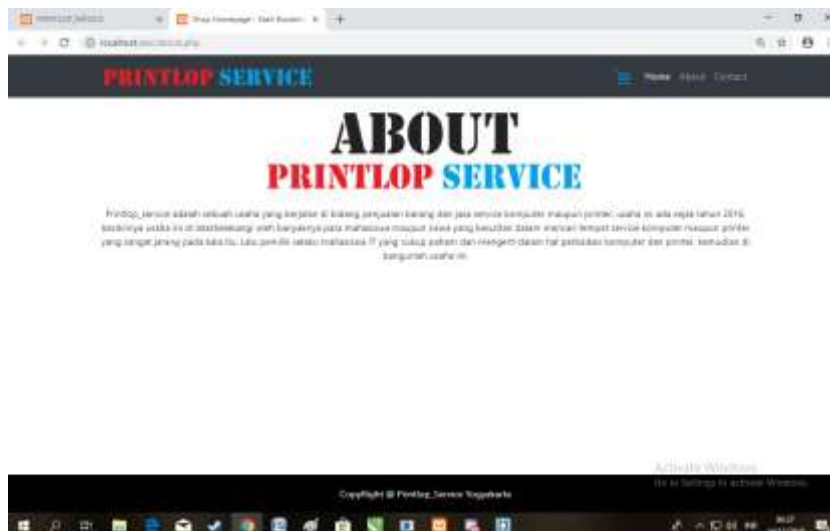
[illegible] | Shop Homepage - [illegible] | +

localhost/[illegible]

PRINTLOP SERVICE

Home About Contact

ABOUT
PRINTLOP SERVICE

Printlop_service adalah sebuah usaha yang berjalan di bidang penjualan barang dan jasa service komputer maupun printer, usaha ini ada sejak tahun 2016, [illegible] usaha ini di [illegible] oleh banyaknya para mahasiswa maupun siswa yang kesulitan dalam mencari tempat service komputer maupun printer yang sangat jarang pada saat itu. Lalu pemilik selaku mahasiswa IT yang cukup paham dan mengerti dalam hal perbaikan komputer dan printer, kemudian di bangunlah usaha ini.

Activate Windows
Go to Settings to activate Windows.

Copyright © Printlop_Service Yogyakarta